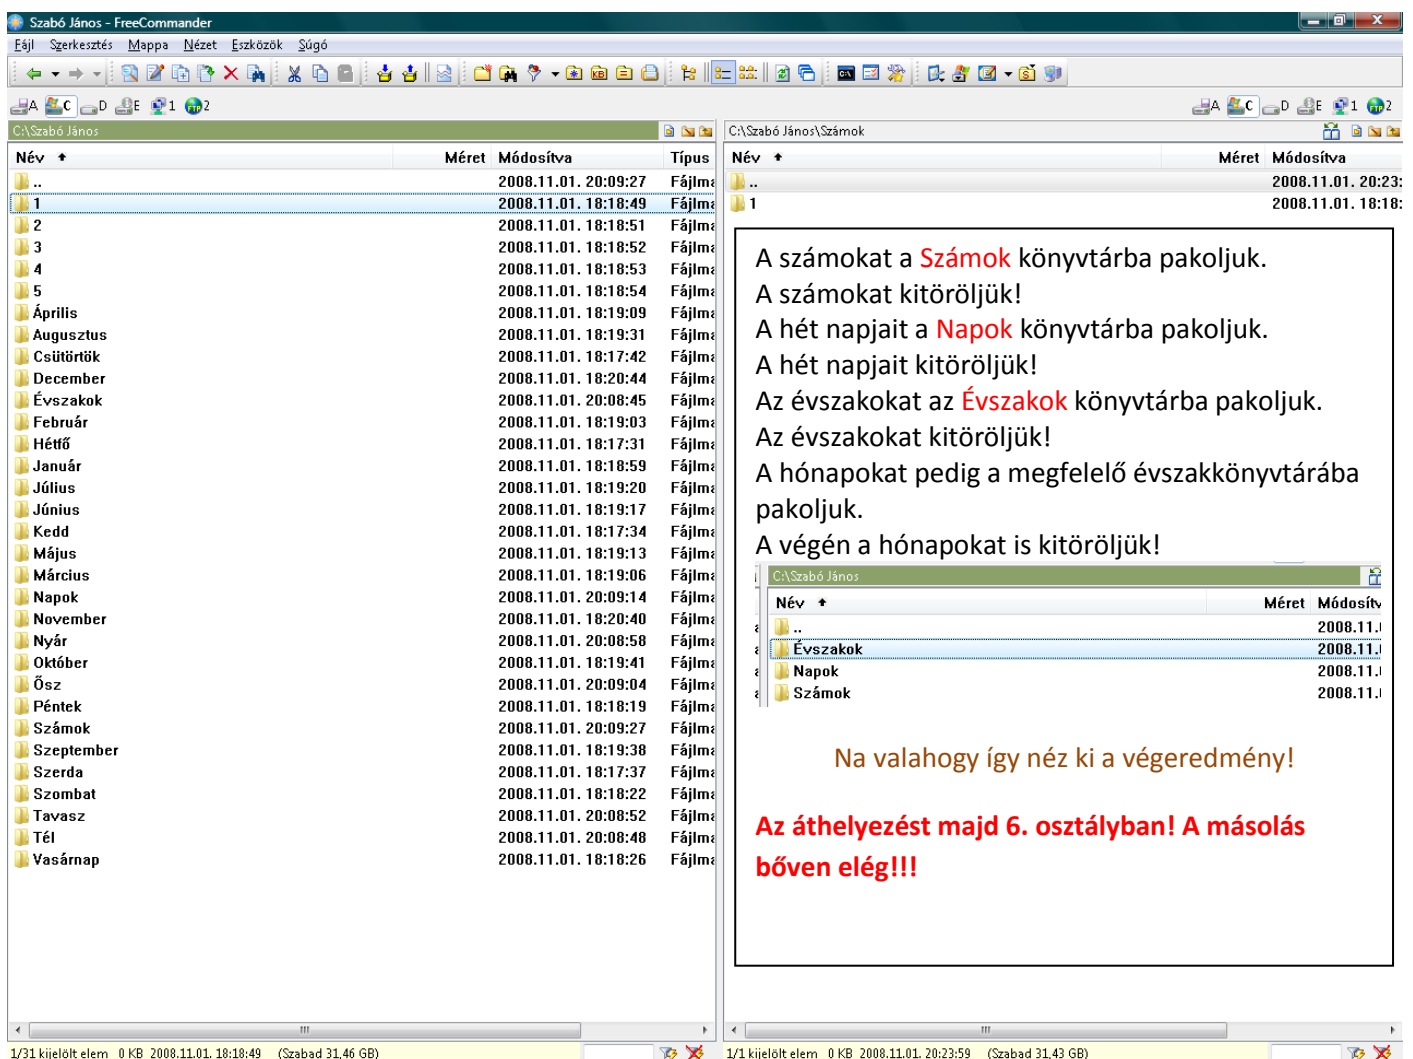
Szabó János - FreeCommander

Fájl Szerkesztés Mappa Nézet Eszközök Súgó

A C D E 1 2

C:\Szabó János

| Név | Méret | Módosítva | Típus |
|---|---|---|---|
| .. | | 2008.11.01. 20:09:27 | Fájlma |
| 1 | | 2008.11.01. 18:18:49 | Fájlma |
| 2 | | 2008.11.01. 18:18:51 | Fájlma |
| 3 | | 2008.11.01. 18:18:52 | Fájlma |
| 4 | | 2008.11.01. 18:18:53 | Fájlma |
| 5 | | 2008.11.01. 18:18:54 | Fájlma |
| Április | | 2008.11.01. 18:19:09 | Fájlma |
| Augusztus | | 2008.11.01. 18:19:31 | Fájlma |
| Csütörtök | | 2008.11.01. 18:17:42 | Fájlma |
| December | | 2008.11.01. 18:20:44 | Fájlma |
| Évszakok | | 2008.11.01. 20:08:45 | Fájlma |
| Február | | 2008.11.01. 18:19:03 | Fájlma |
| Hétfő | | 2008.11.01. 18:17:31 | Fájlma |
| Január | | 2008.11.01. 18:18:59 | Fájlma |
| Július | | 2008.11.01. 18:19:20 | Fájlma |
| Június | | 2008.11.01. 18:19:17 | Fájlma |
| Kedd | | 2008.11.01. 18:17:34 | Fájlma |
| Május | | 2008.11.01. 18:19:13 | Fájlma |
| Március | | 2008.11.01. 18:19:06 | Fájlma |
| Napok | | 2008.11.01. 20:09:14 | Fájlma |
| November | | 2008.11.01. 18:20:40 | Fájlma |
| Nyár | | 2008.11.01. 20:08:58 | Fájlma |
| Október | | 2008.11.01. 18:19:41 | Fájlma |
| Ősz | | 2008.11.01. 20:09:04 | Fájlma |
| Péntek | | 2008.11.01. 18:18:19 | Fájlma |
| Számok | | 2008.11.01. 20:09:27 | Fájlma |
| Szeptember | | 2008.11.01. 18:19:38 | Fájlma |
| Szerda | | 2008.11.01. 18:17:37 | Fájlma |
| Szombat | | 2008.11.01. 18:18:22 | Fájlma |
| Tavasz | | 2008.11.01. 20:08:52 | Fájlma |
| Tél | | 2008.11.01. 20:08:48 | Fájlma |
| Vasárnap | | 2008.11.01. 18:18:26 | Fájlma |

C:\Szabó János\Számok

| Név | Méret | Módosítva |
|---|---|---|
| .. | | 2008.11.01. 20:23: |
| 1 | | 2008.11.01. 18:18: |

A számokat a Számok könyvtárba pakoljuk.
A számokat kitöröljük!
A hét napjait a Napok könyvtárba pakoljuk.
A hét napjait kitöröljük!
Az évszakokat az Évszakok könyvtárba pakoljuk.
Az évszakokat kitöröljük!
A hónapokat pedig a megfelelő évszakkönyvtárába pakoljuk.
A végén a hónapokat is kitöröljük!

C:\Szabó János

| Név | Méret | Módosítv |
|---|---|---|
| .. | | 2008.11. |
| Évszakok | | 2008.11. |
| Napok | | 2008.11. |
| Számok | | 2008.11. |

Na valahogy így néz ki a végeredmény!

Az áthelyezést majd 6. osztályban! A másolás bőven elég!!!

1/31 kijelölt elem 0 KB 2008.11.01. 18:18:49 (Szabad 31,46 GB)

1/1 kijelölt elem 0 KB 2008.11.01. 20:23:59 (Szabad 31,43 GB)